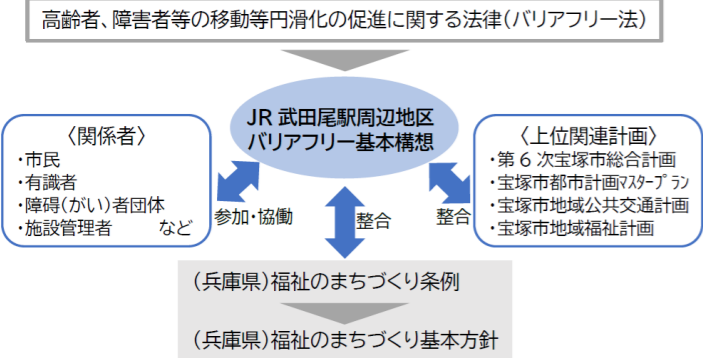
高齢者、障害者等の移動等円滑化の促進に関する法律(バリアフリー法)

JR 武田尾駅周辺地区
バリアフリー基本構想

〈関係者〉
・市民
・有識者
・障碍(がい)者団体
・施設管理者　　　など

〈上位関連計画〉
・第 6 次宝塚市総合計画
・宝塚市都市計画マスタープラン
・宝塚市地域公共交通計画
・宝塚市地域福祉計画

参加・協働

整合

整合

(兵庫県)福祉のまちづくり条例

(兵庫県)福祉のまちづくり基本方針